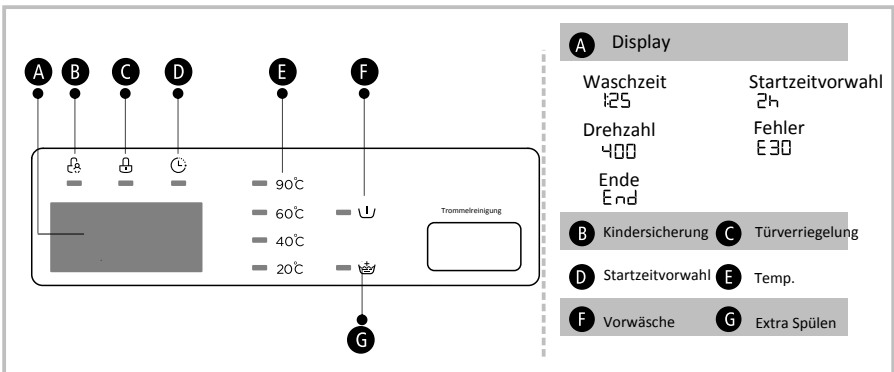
A B C D E F

90℃
60℃
40℃
20℃

Trommelreinigung

G

A Display

Waschzeit
1:25

Startzeitvorwahl
2h

Drehzahl
400

Fehler
E30

Ende
End

B Kindersicherung C Türverriegelung

D Startzeitvorwahl E Temp.

F Vorwäsche G Extra Spülen